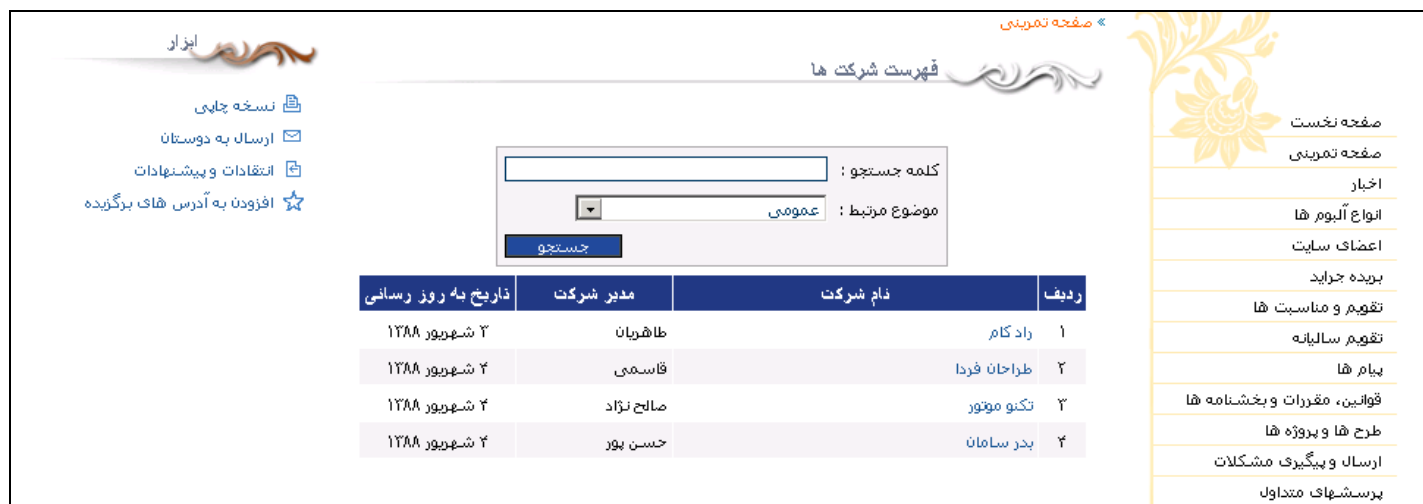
» صفحه تمرینی

قهرست شرکت ها

ابزار

نسخه چاپی
ارسال به دوستان
انتقادات و پیشنهادات
افزودن به آدرس های برگزیده

کلمه جستجو :
موضوع مرتبط : عمومی
جستجو

| ردیف | نام شرکت | مدیر شرکت | تاریخ به روز رسانی |
|---|---|---|---|
| ۱ | راد کام | طاهریان | ۲ شهریور ۱۳۸۸ |
| ۲ | طراحان فردا | قاسمی | ۴ شهریور ۱۳۸۸ |
| ۳ | تکنو موتور | صالح نژاد | ۴ شهریور ۱۳۸۸ |
| ۴ | بدر سامان | حسن پور | ۴ شهریور ۱۳۸۸ |

صفحه نخست
صفحه تمرینی
اخبار
انواع آلبوم ها
اعضای سایت
بریده جراید
تقویم و مناسبت ها
تقویم سالیانه
پیام ها
قوانین، مقررات و بخشنامه ها
طرح ها و پروژه ها
ارسال و پیگیری مشکلات
پرسشهای متداول